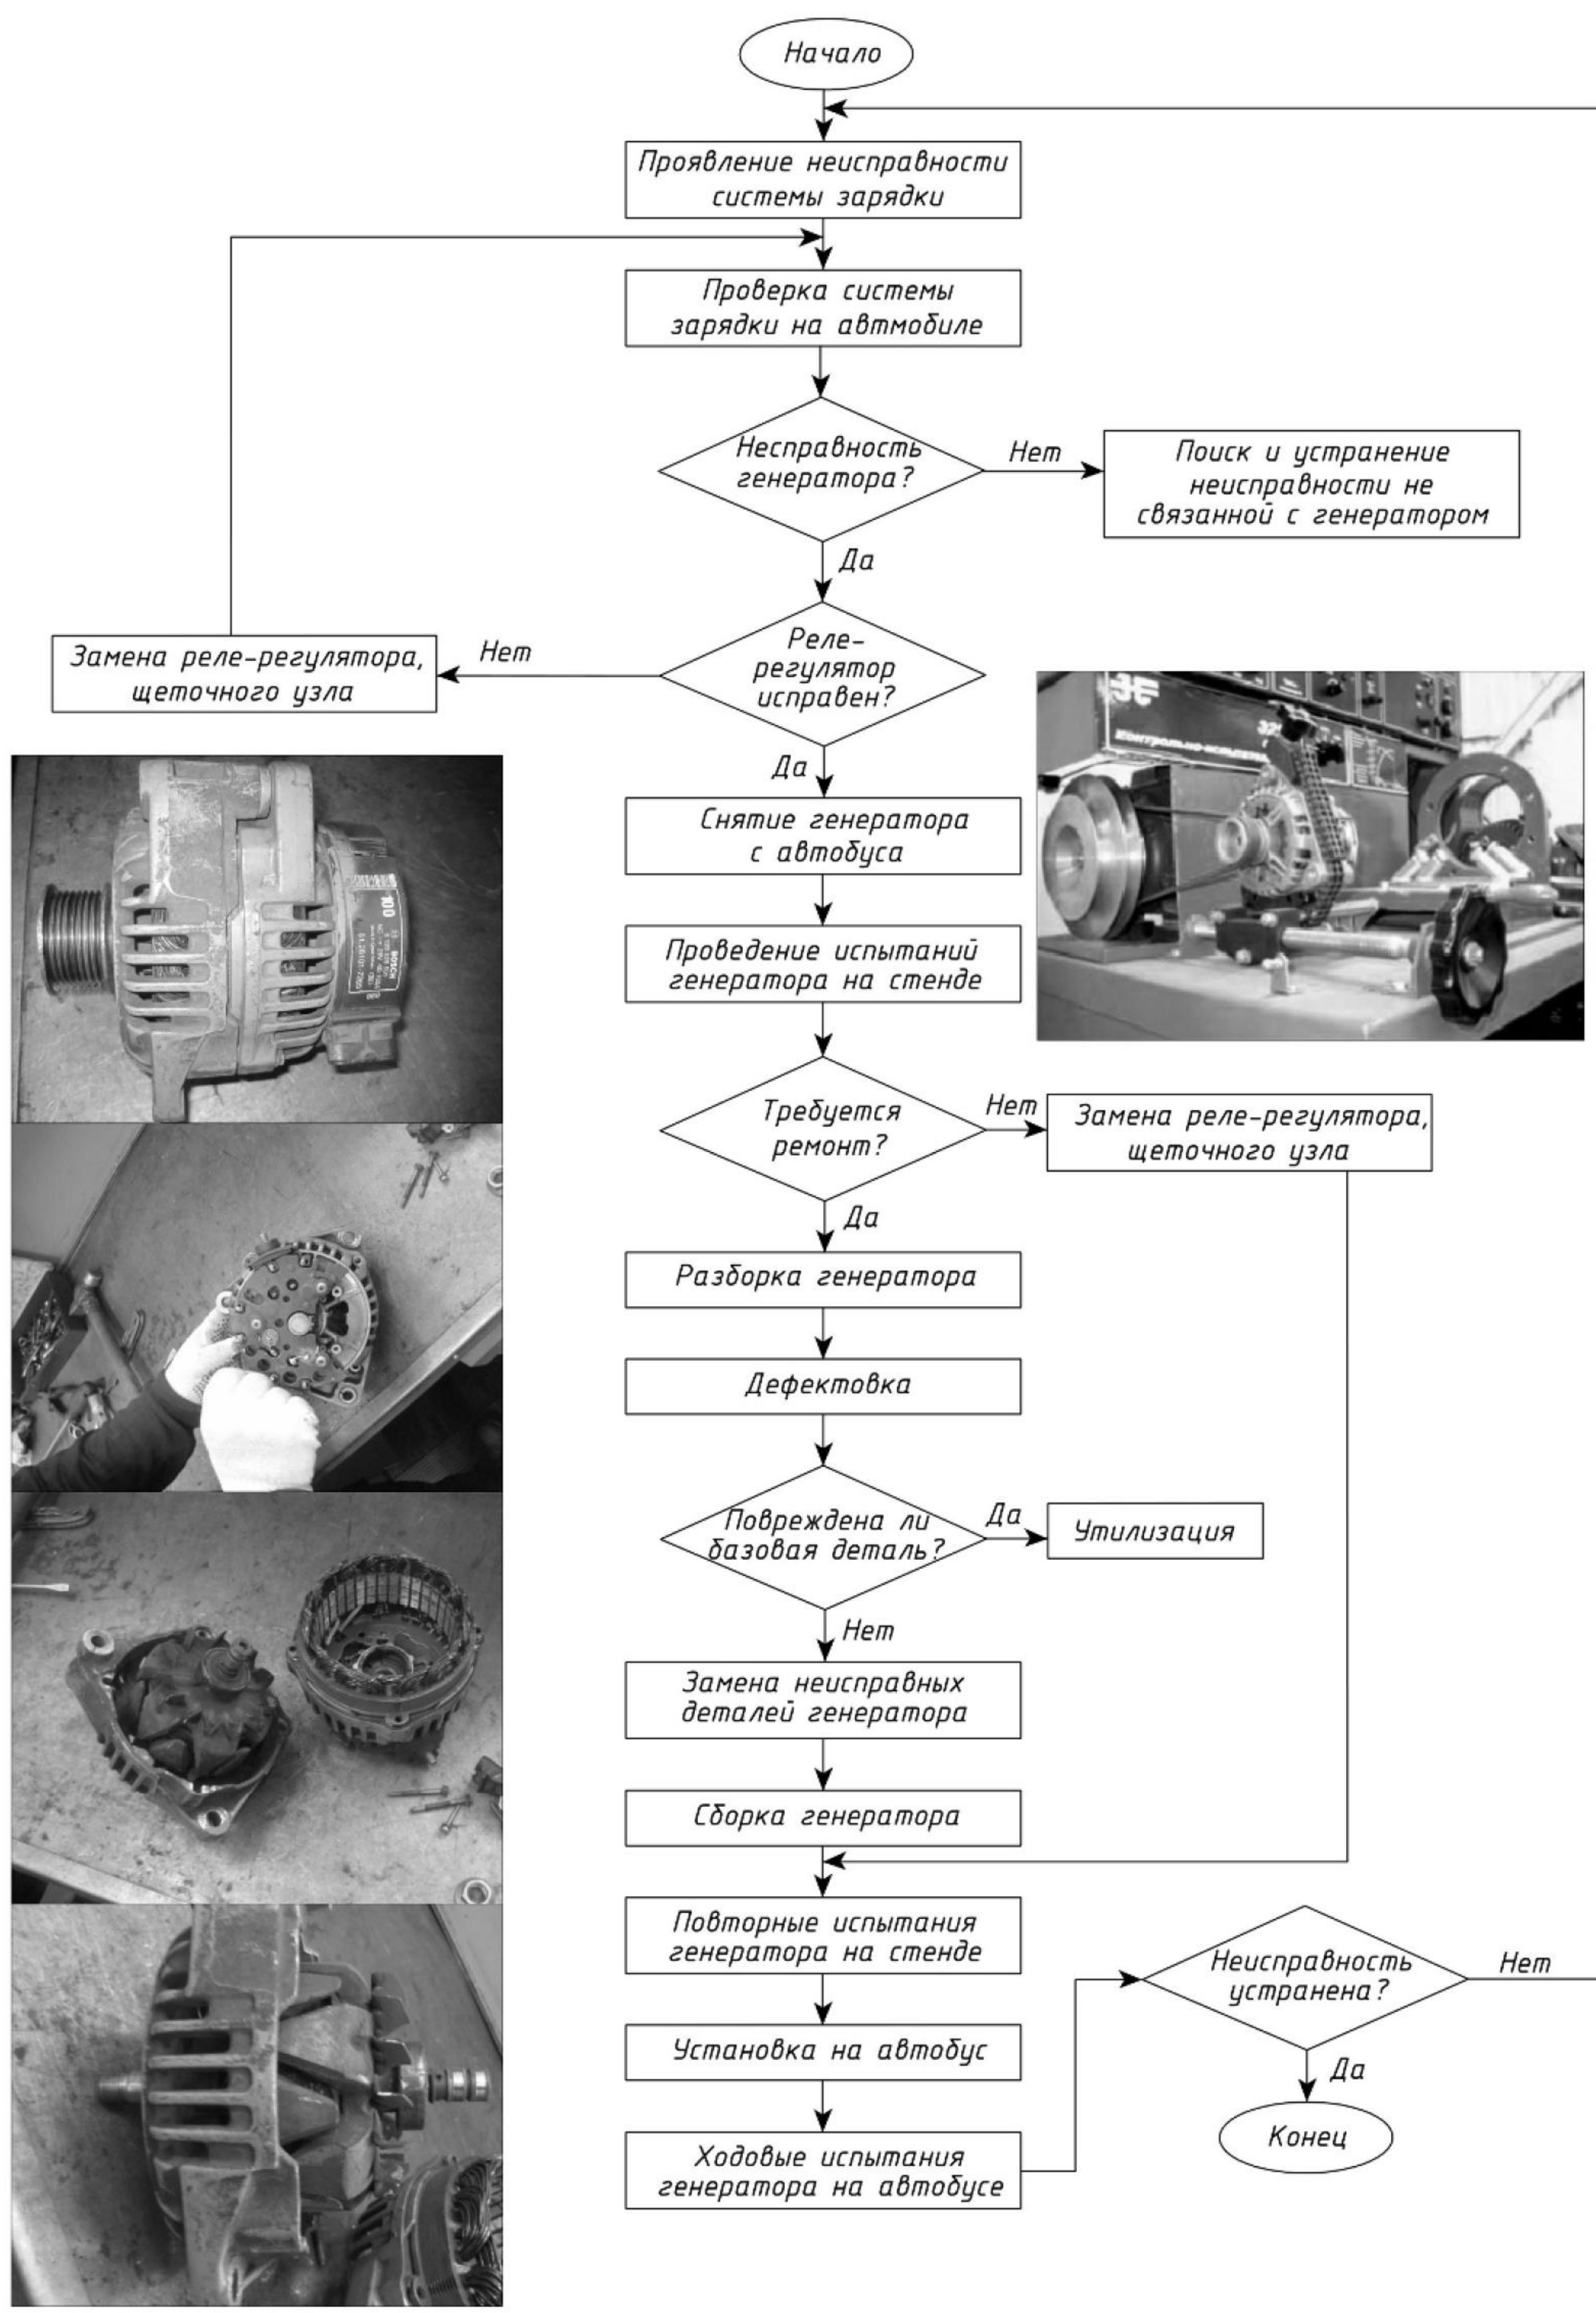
Начало

Проявление неисправности системы зарядки

Проверка системы зарядки на автмобиле

Несправность генератора?

Нет

Поиск и устранение неисправности не связанной с генератором

Да

Реле-регулятор исправен?

Нет

Замена реле-регулятора, щеточного узла

Да

Снятие генератора с автобуса

Проведение испытаний генератора на стенде

Требуется ремонт?

Нет

Замена реле-регулятора, щеточного узла

Да

Разборка генератора

Дефектовка

Повреждена ли базовая деталь?

Да

Утилизация

Нет

Замена неисправных деталей генератора

Сборка генератора

Повторные испытания генератора на стенде

Установка на автобус

Ходовые испытания генератора на автобусе

Неисправность устранена?

Нет

Да

Конец